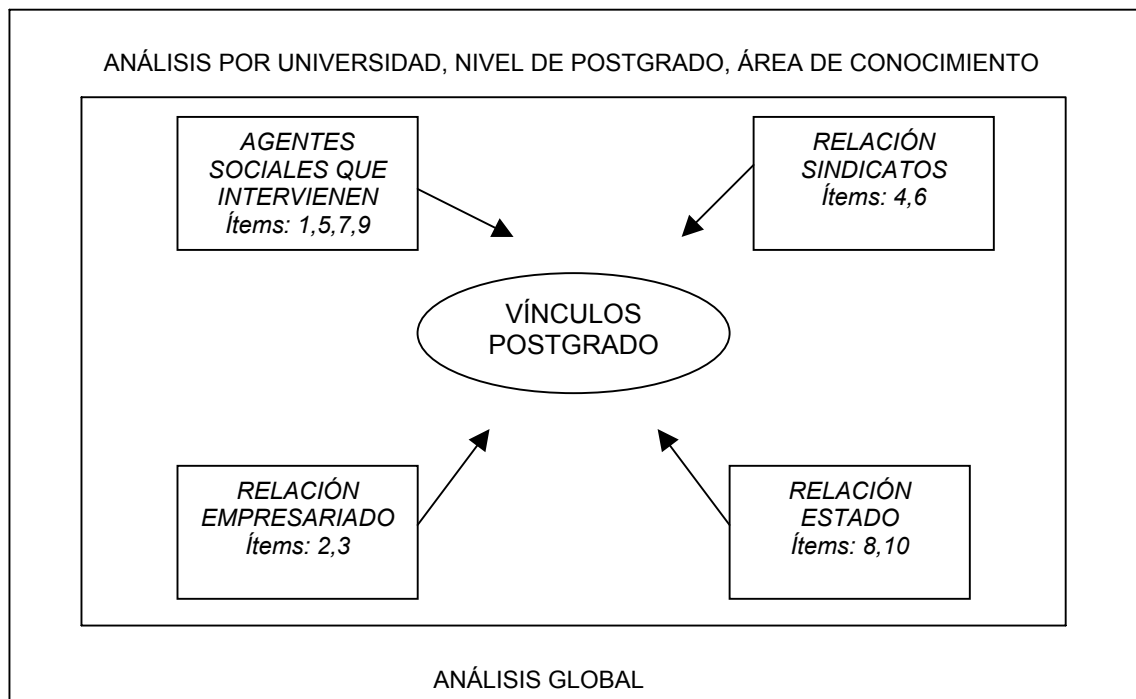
ANÁLISIS POR UNIVERSIDAD, NIVEL DE POSTGRADO, ÁREA DE CONOCIMIENTO

*AGENTES SOCIALES QUE INTERVIENEN Ítems: 1,5,7,9*

*RELACIÓN SINDICATOS Ítems: 4,6*

VÍNCULOS POSTGRADO

*RELACIÓN EMPRESARIADO Ítems: 2,3*

*RELACIÓN ESTADO Ítems: 8,10*

ANÁLISIS GLOBAL